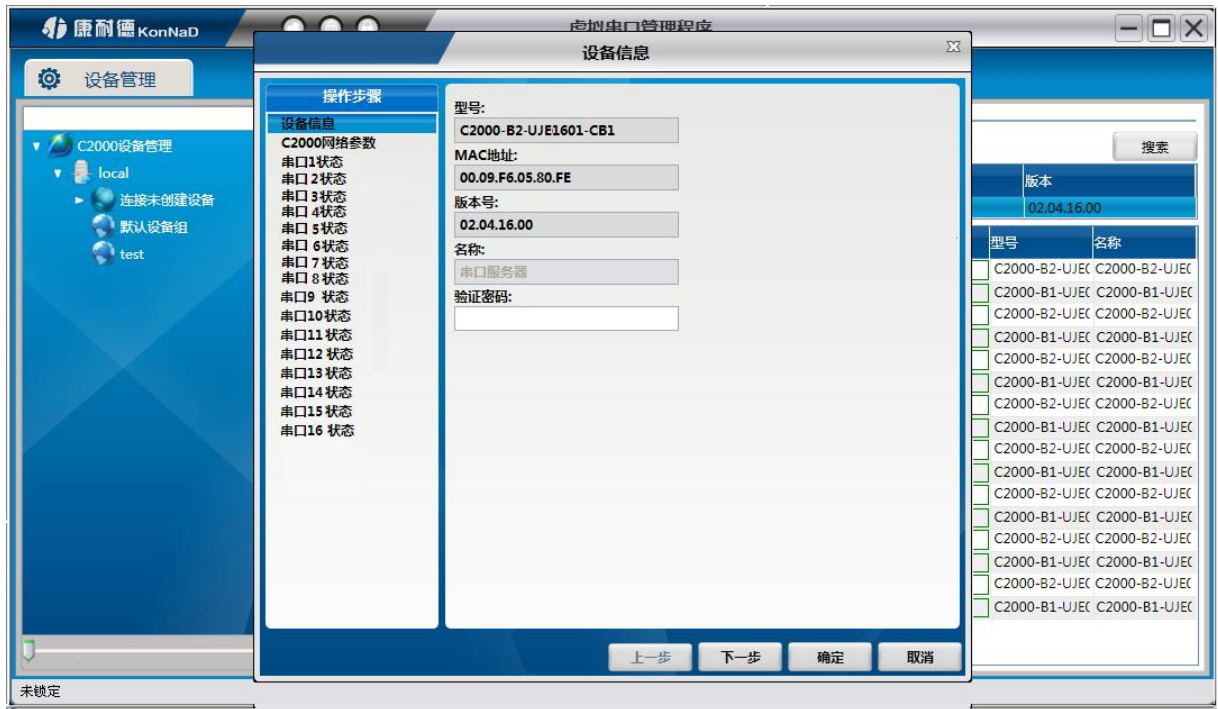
康耐德 KonNaD

虚拟串口管理程序

设备管理

C2000设备管理
local
连接未创建设备
默认设备组
test

设备信息

操作步骤
设备信息
C2000网络参数
串口1状态
串口2状态
串口3状态
串口4状态
串口5状态
串口6状态
串口7状态
串口8状态
串口9 状态
串口10状态
串口11 状态
串口12 状态
串口13 状态
串口14 状态
串口15 状态
串口16 状态

型号:
C2000-B2-UJE1601-CB1
MAC地址:
00.09.F6.05.80.FE
版本号:
02.04.16.00
名称:
串口服务器
验证密码:

上一步
下一步
确定
取消

搜索

| 版本 |
|---|
| 02.04.16.00 |

| 型号 | 名称 |
|---|---|
| C2000-B2-UJE( | C2000-B2-UJE( |
| C2000-B1-UJE( | C2000-B1-UJE( |
| C2000-B2-UJE( | C2000-B2-UJE( |
| C2000-B1-UJE( | C2000-B1-UJE( |
| C2000-B2-UJE( | C2000-B2-UJE( |
| C2000-B1-UJE( | C2000-B1-UJE( |
| C2000-B2-UJE( | C2000-B2-UJE( |
| C2000-B1-UJE( | C2000-B1-UJE( |
| C2000-B2-UJE( | C2000-B2-UJE( |
| C2000-B1-UJE( | C2000-B1-UJE( |
| C2000-B2-UJE( | C2000-B2-UJE( |
| C2000-B1-UJE( | C2000-B1-UJE( |
| C2000-B2-UJE( | C2000-B2-UJE( |
| C2000-B1-UJE( | C2000-B1-UJE( |
| C2000-B2-UJE( | C2000-B2-UJE( |
| C2000-B1-UJE( | C2000-B1-UJE( |

未锁定